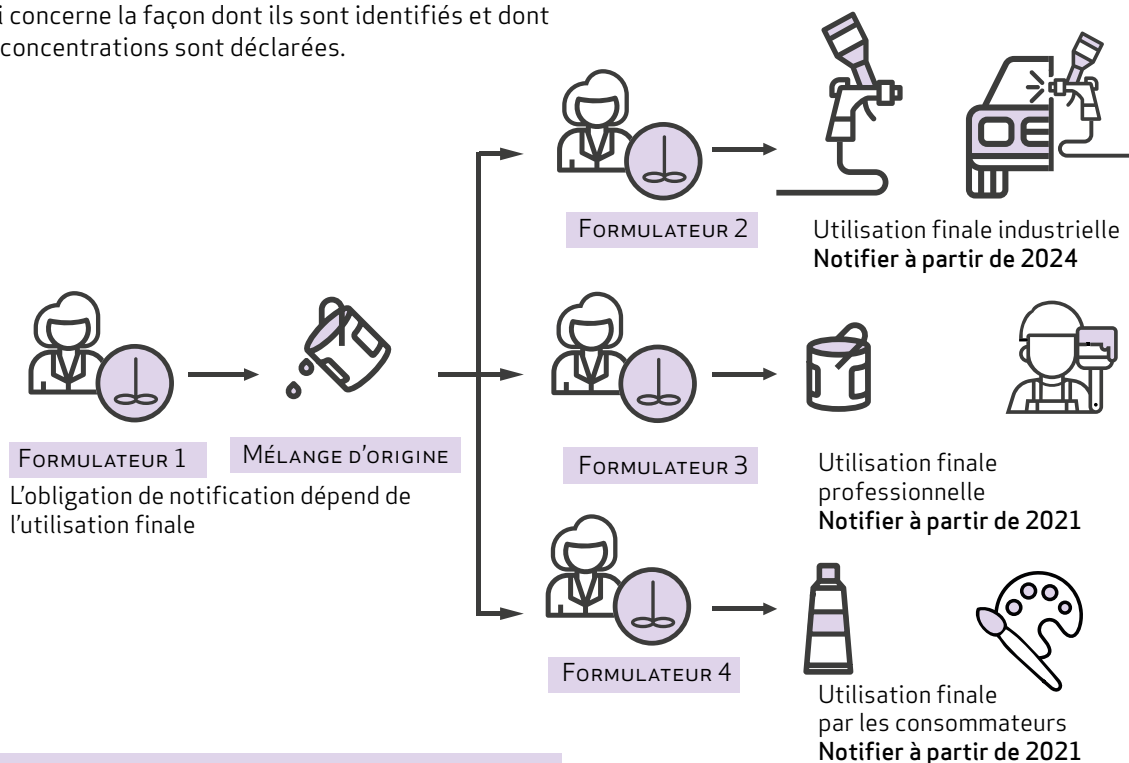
i concerne la façon dont ils sont identifiés et dont concentrations sont déclarées.

Formulateur 2

Utilisation finale industrielle
Notifier à partir de 2024

Formulateur 1

Mélange d'origine

L'obligation de notification dépend de l'utilisation finale

Formulateur 3

Utilisation finale professionnelle
Notifier à partir de 2021

Formulateur 4

Utilisation finale par les consommateurs
Notifier à partir de 2021